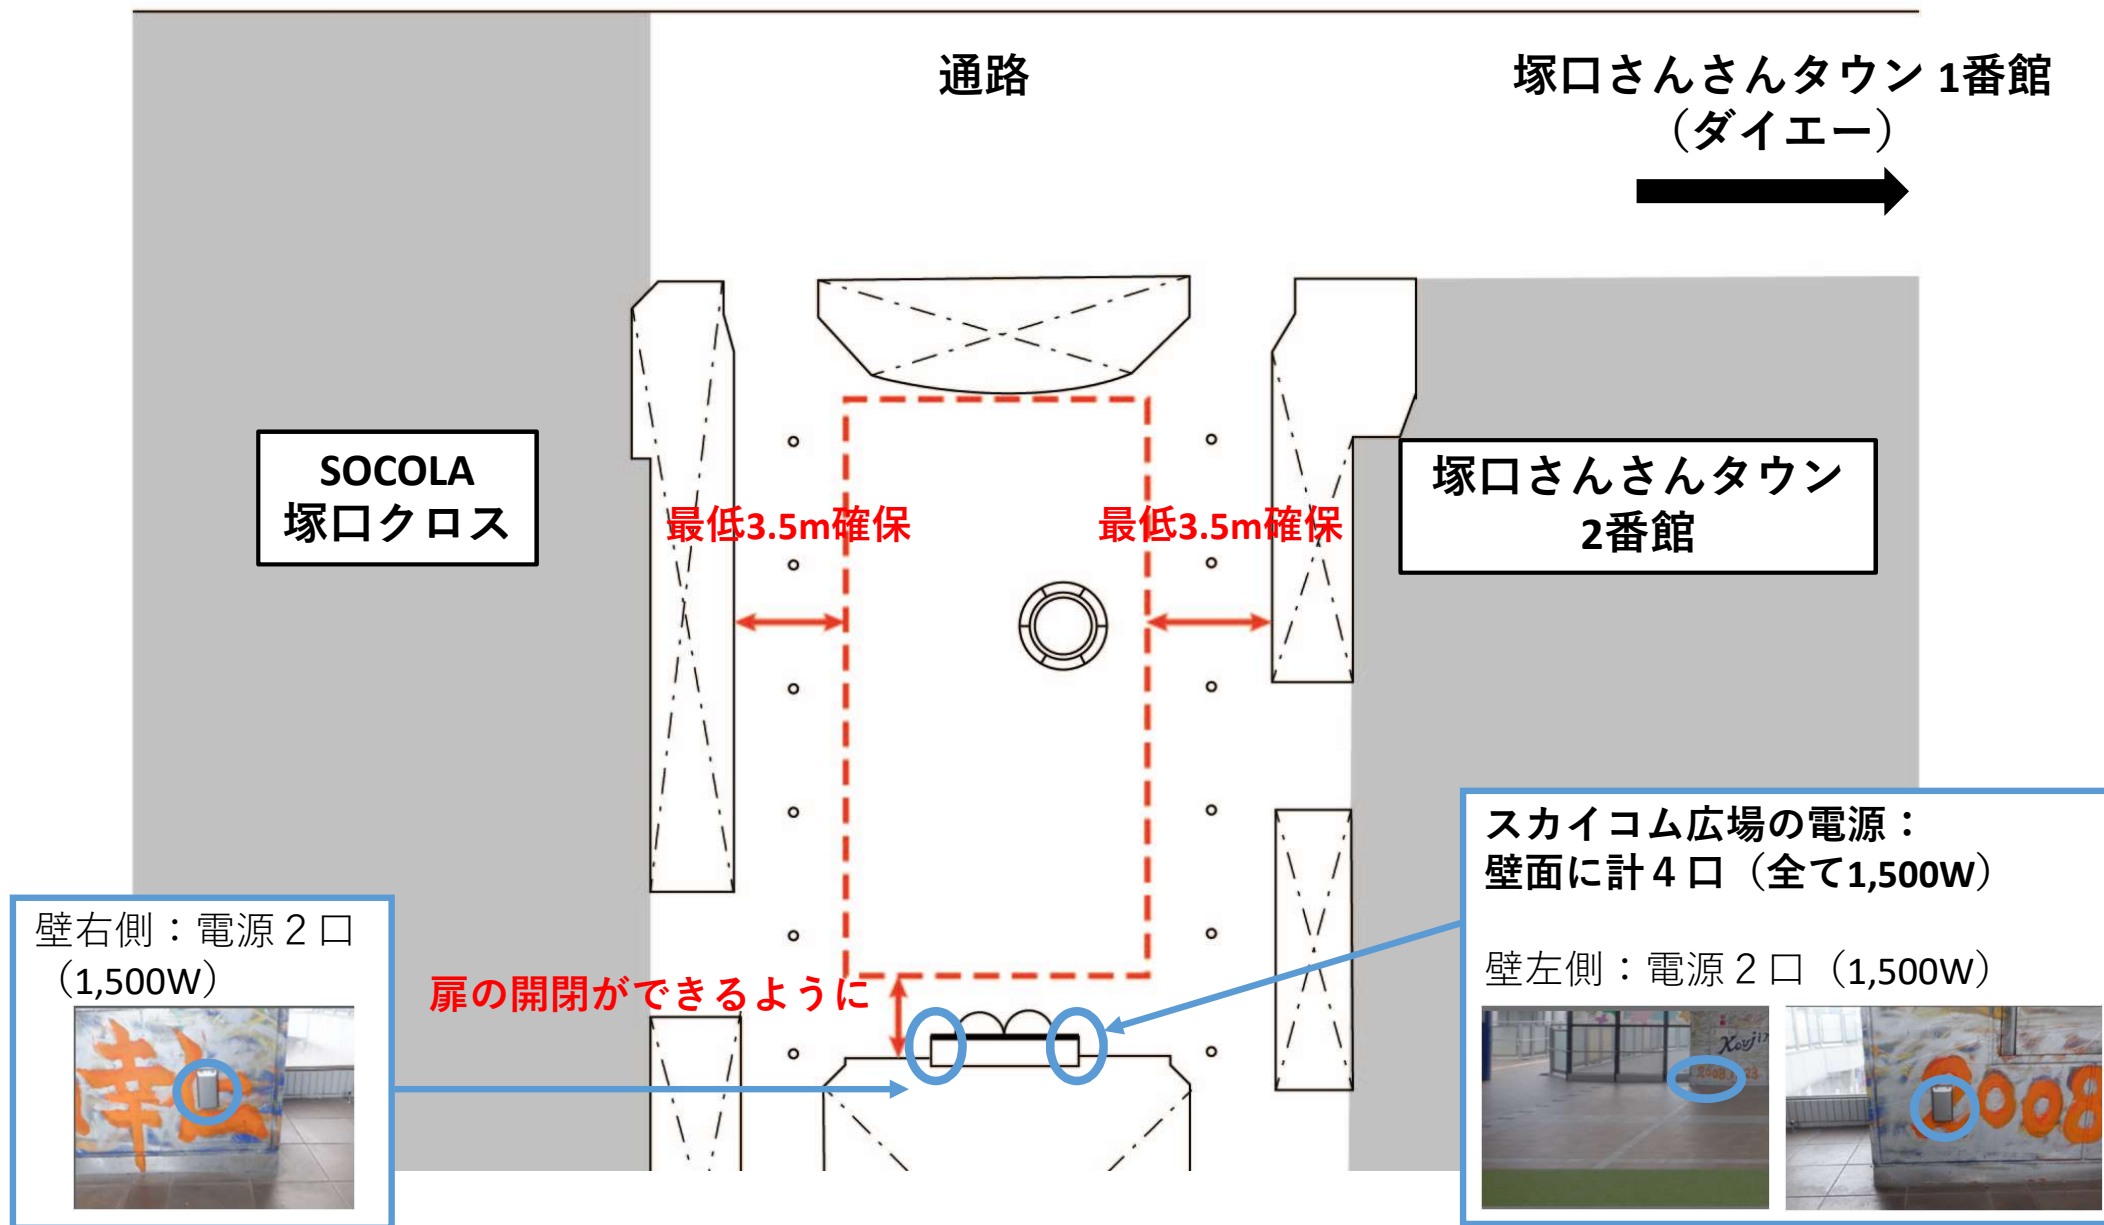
通路

塚口さんさんタウン 1番館
（ダイエー）

SOCOLA
塚口クロス

最低3.5m確保

最低3.5m確保

塚口さんさんタウン
2番館

スカイコム広場の電源：
壁面に計４口（全て1,500W）

壁右側：電源２口
（1,500W）

扉の開閉ができるように

壁左側：電源２口（1,500W）